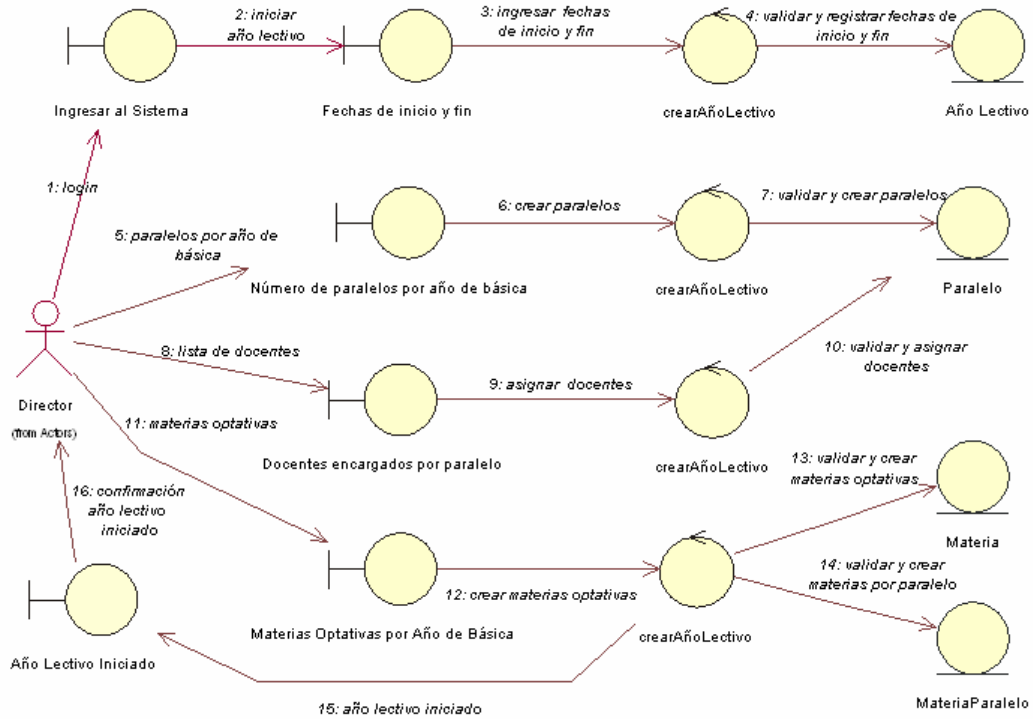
2: iniciar año lectivo

3: ingresar fechas de inicio y fin

4: validar y registrar fechas de inicio y fin

Ingresar al Sistema

Fechas de inicio y fin

crearAñoLectivo

Año Lectivo

1: login

6: crear paralelos

7: validar y crear paralelos

5: paralelos por año de básica

Número de paralelos por año de básica

crearAñoLectivo

Paralelo

8: lista de docentes

10: validar y asignar docentes

9: asignar docentes

Director

(from Actors)

11: materias optativas

Docentes encargados por paralelo

crearAñoLectivo

13: validar y crear materias optativas

16: confirmación año lectivo iniciado

Materia

14: validar y crear materias por paralelo

12: crear materias optativas

Materias Optativas por Año de Básica

crearAñoLectivo

Año Lectivo Iniciado

MateriaParalelo

15: año lectivo iniciado